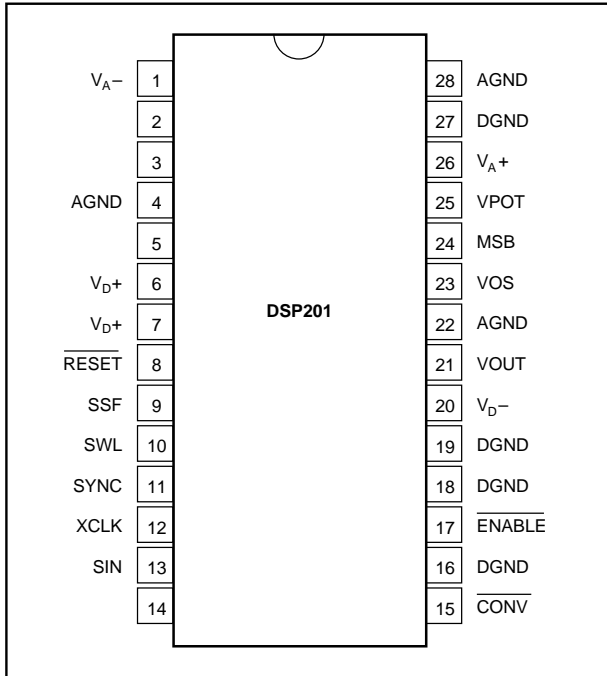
DSP201

| Label | Pin | Pin | Label |
|---|---|---|---|
| $V_A-$ | 1 | 28 | AGND |
| | 2 | 27 | DGND |
| | 3 | 26 | $V_A+$ |
| AGND | 4 | 25 | VPOT |
| | 5 | 24 | MSB |
| $V_D+$ | 6 | 23 | VOS |
| $V_D+$ | 7 | 22 | AGND |
| $\overline{RESET}$ | 8 | 21 | VOUT |
| SSF | 9 | 20 | $V_D-$ |
| SWL | 10 | 19 | DGND |
| SYNC | 11 | 18 | DGND |
| XCLK | 12 | 17 | $\overline{ENABLE}$ |
| SIN | 13 | 16 | DGND |
| | 14 | 15 | $\overline{CONV}$ |